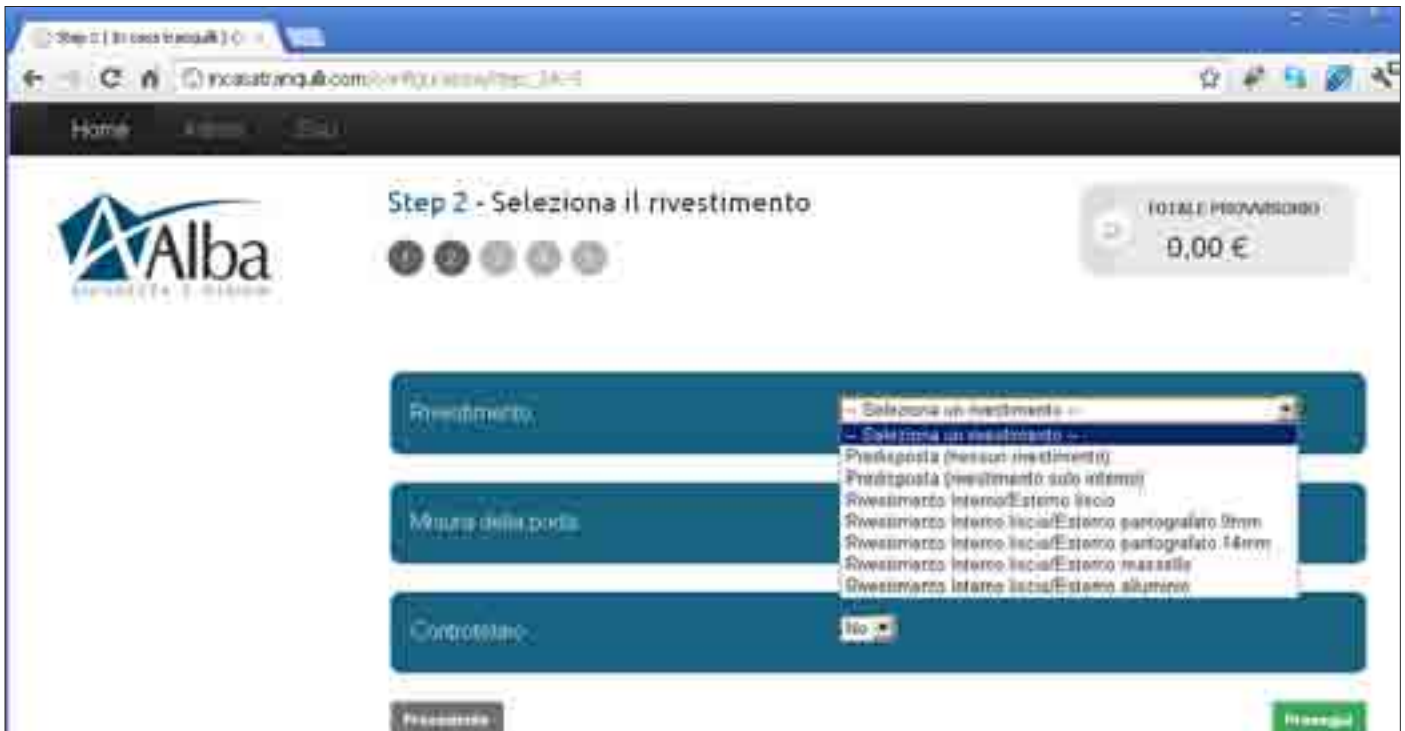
Step 2 | In casa tranquilli | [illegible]

incasatranquilli.com/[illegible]

Home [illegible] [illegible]

Alba

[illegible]

Step 2 - Seleziona il rivestimento

1 2 3 4 5

TOTALE PROVVISORIO

0,00 €

Rivestimento

-- Seleziona un rivestimento --

-- Seleziona un rivestimento --
Predisposta (nessun rivestimento)
Predisposta (rivestimento solo interno)
Rivestimento Interno/Esterno liscio
Rivestimento Interno liscio/Esterno pantografato 9mm
Rivestimento Interno liscio/Esterno pantografato 14mm
Rivestimento Interno liscio/Esterno massello
Rivestimento Interno liscio/Esterno alluminio

Misura della porta

Controtelaio

No

Precedente

Prosegui